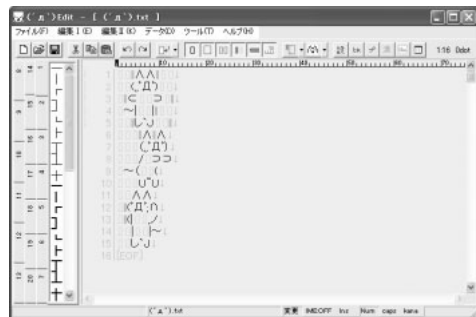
(´д`)Edit - [ (´д`).txt ]
ファイル(F) 編集1(E) 編集2(K) データ(D) ツール(T) ヘルプ(H)
1:16 Ddot
1 ∧∧
2 (´Д`)
3 |⊂ ⊃|
4 〜| |
5 U`U
6 ∧∧
7 (´Д`)
8 / ⊃⊃
9 〜( (
10 U`U
11 ∧∧
12 |(´Д`;∩
13 |K ノ
14 | |〜
15 U`J
16 [EOF]
(´д`).txt
変更 INSOFF Ins Num caps kana